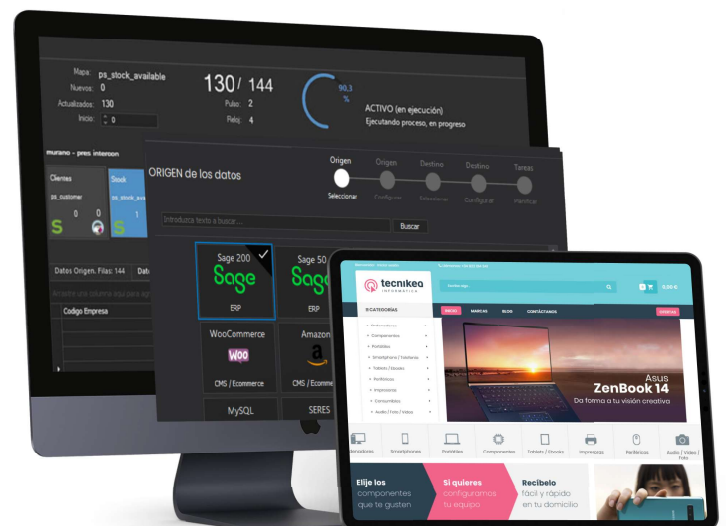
Mapa: ps_stock_available
Nuevos: 0
Actualizados: 130
Inicio: 0

130/ 144
Pulso: 2
Reloj: 4

90,3 %

ACTIVO (en ejecución)
Ejecutando proceso, en progreso

murano - pres interconn

Clientes
ps_customer
0 0

Stock
ps_stock_available
1

ORIGEN de los datos

Origen
Seleccionar
Origen
Configurar
Destino
Seleccionar
Destino
Configurar
Tareas
Planificar

Introduzca texto a buscar...
Buscar

Datos Origen. Filas: 144
Arrastre una columna aquí para agr
Codigo Empresa

Sage 200
Sage
ERP

Sage 50
Sage
ERP

WooCommerce
Woo
CMS / Ecommerce

Amazon
CMS / Ecomm

MySQL

SERES

tecnikea
INFORMÁTICA

Buscar algo...
0,00 €

CATEGORÍAS
Componentes
Portátiles
Smartphones / Telefonía
Tablets / Ebooks
Periféricos
Impresoras
Consumibles
Audio / Foto / Vídeo

INICIO
MARCAS
BLOG
CONTÁCTENOS
OFERTAS

Asus
ZenBook 14
Da forma a tu visión creativa

Ordenadores
Smartphones
Portátiles
Componentes
Tablets / Ebooks
Impresoras
Periféricos
Audio / Vídeo / Foto

Elije los componentes que te gusten
Si quieres configuramos tu equipo
Recíbelo fácil y rápido en tu domicilio